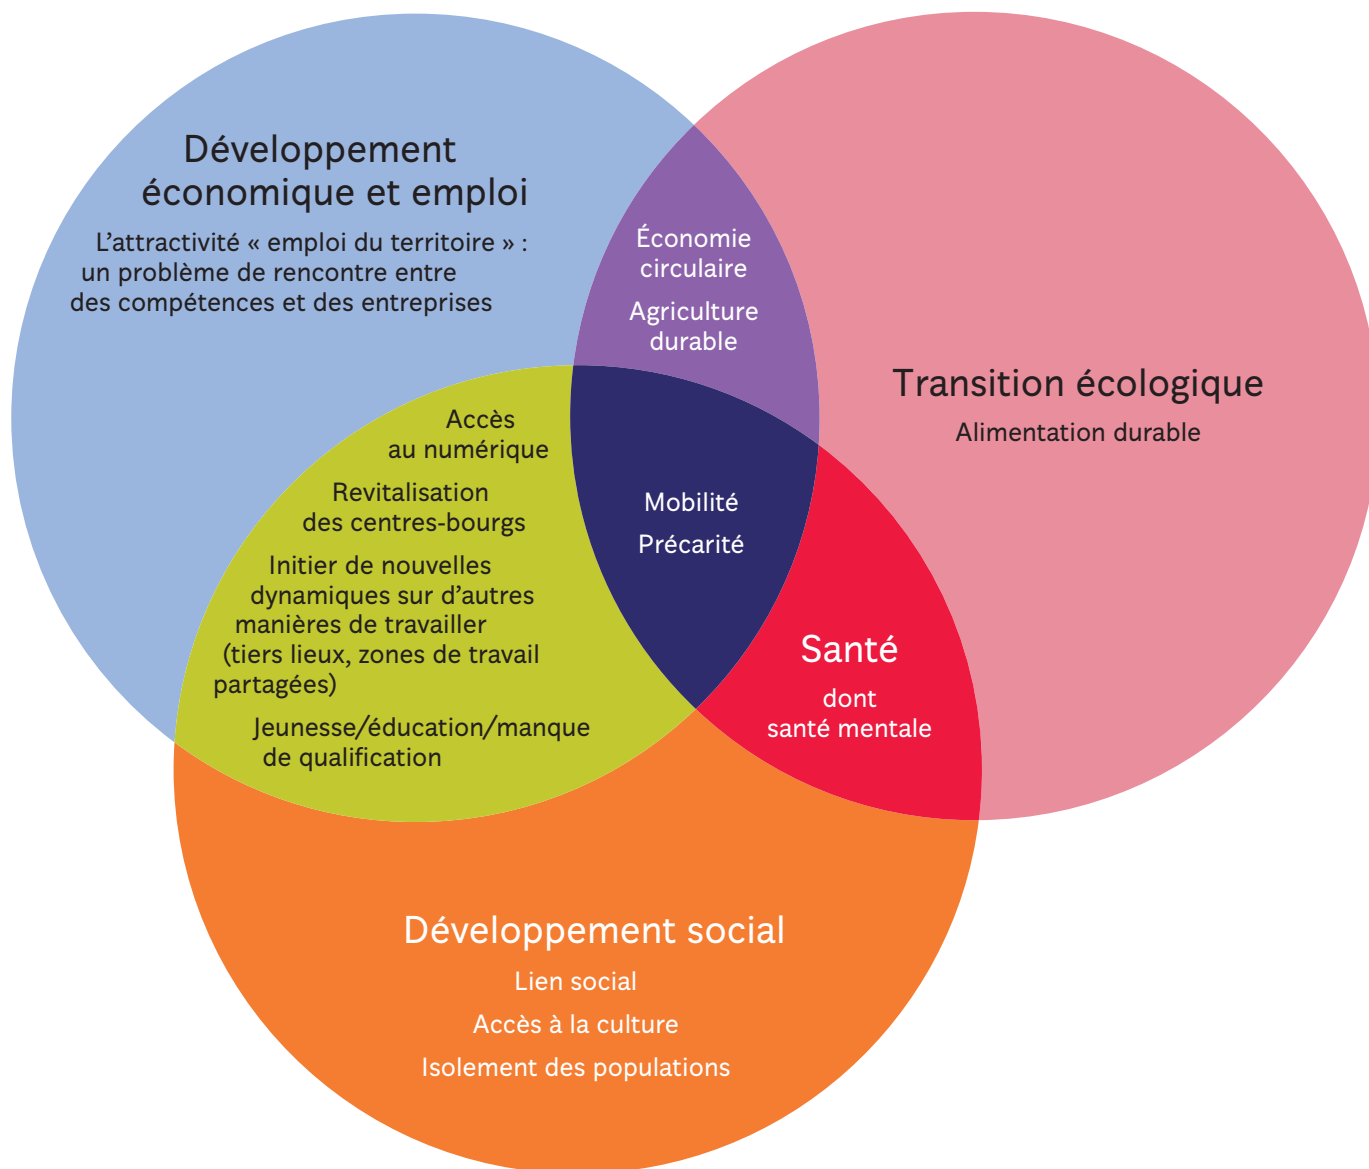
Développement économique et emploi

L'attractivité « emploi du territoire » : un problème de rencontre entre des compétences et des entreprises

Économie circulaire

Agriculture durable

Transition écologique

Alimentation durable

Accès au numérique

Revitalisation des centres-bourgs

Initier de nouvelles dynamiques sur d'autres manières de travailler (tiers lieux, zones de travail partagées)

Jeunesse/éducation/manque de qualification

Mobilité

Précarité

Santé

dont santé mentale

Développement social

Lien social

Accès à la culture

Isolement des populations